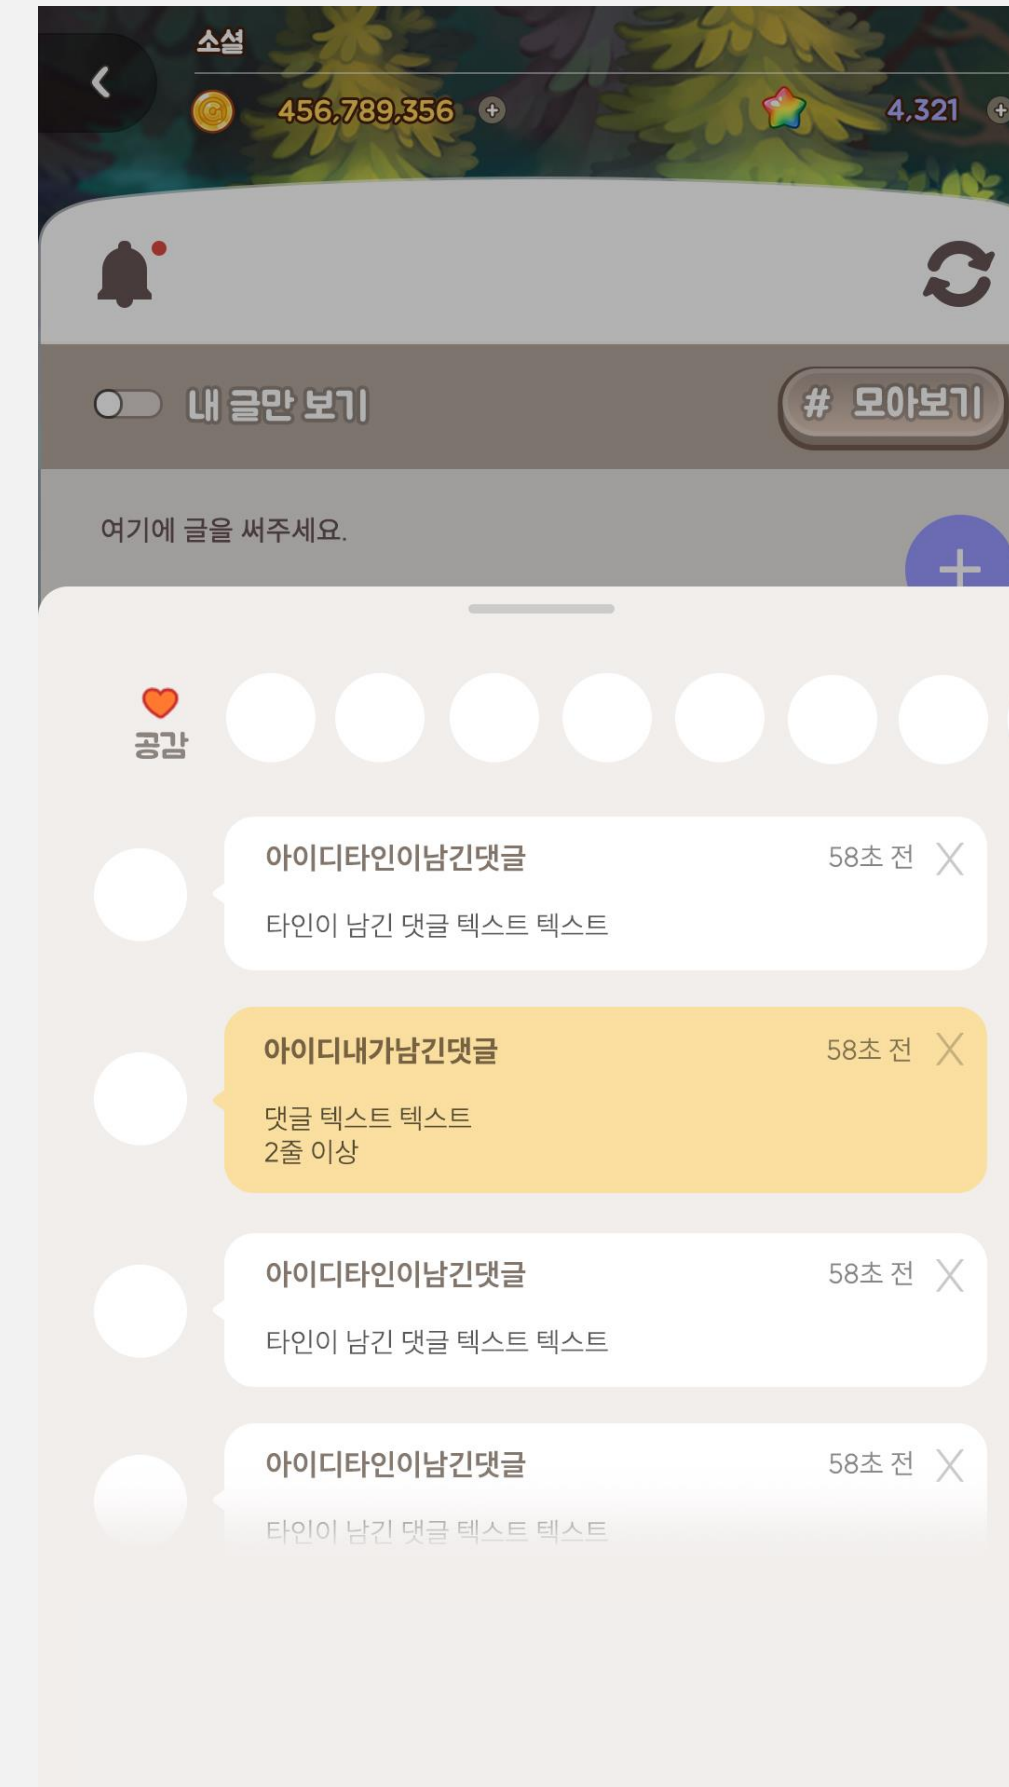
소셜

456,789,356

4,321

내 글만 보기

# 모아보기

여기에 글을 써주세요.

공감

아이디타인이남긴댓글 58초 전 X

타인이 남긴 댓글 텍스트 텍스트

아이디내가남긴댓글 58초 전 X

댓글 텍스트 텍스트
2줄 이상

아이디타인이남긴댓글 58초 전 X

타인이 남긴 댓글 텍스트 텍스트

아이디타인이남긴댓글 58초 전 X

타인이 남긴 댓글 텍스트 텍스트